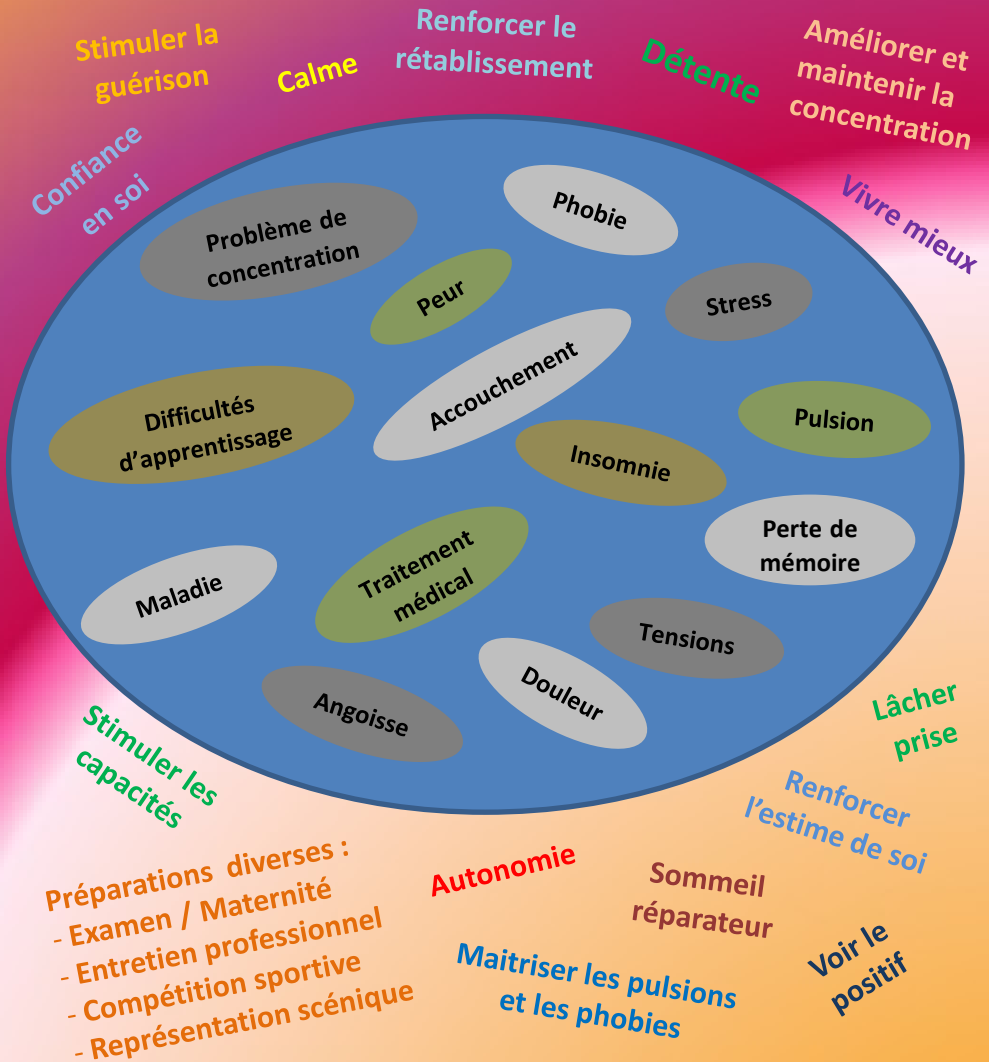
Stimuler la guérison

Calme

Renforcer le rétablissement

Détente

Améliorer et maintenir la concentration

Confiance en soi

Vivre mieux

Problème de concentration

Phobie

Peur

Stress

Difficultés d'apprentissage

Accouchement

Pulsion

Insomnie

Perte de mémoire

Maladie

Traitement médical

Tensions

Angoisse

Douleur

Stimuler les capacités

Lâcher prise

Renforcer l'estime de soi

Préparations diverses :
- Examen / Maternité
- Entretien professionnel
- Compétition sportive
- Représentation scénique

Autonomie

Sommeil réparateur

Voir le positif

Maitriser les pulsions et les phobies